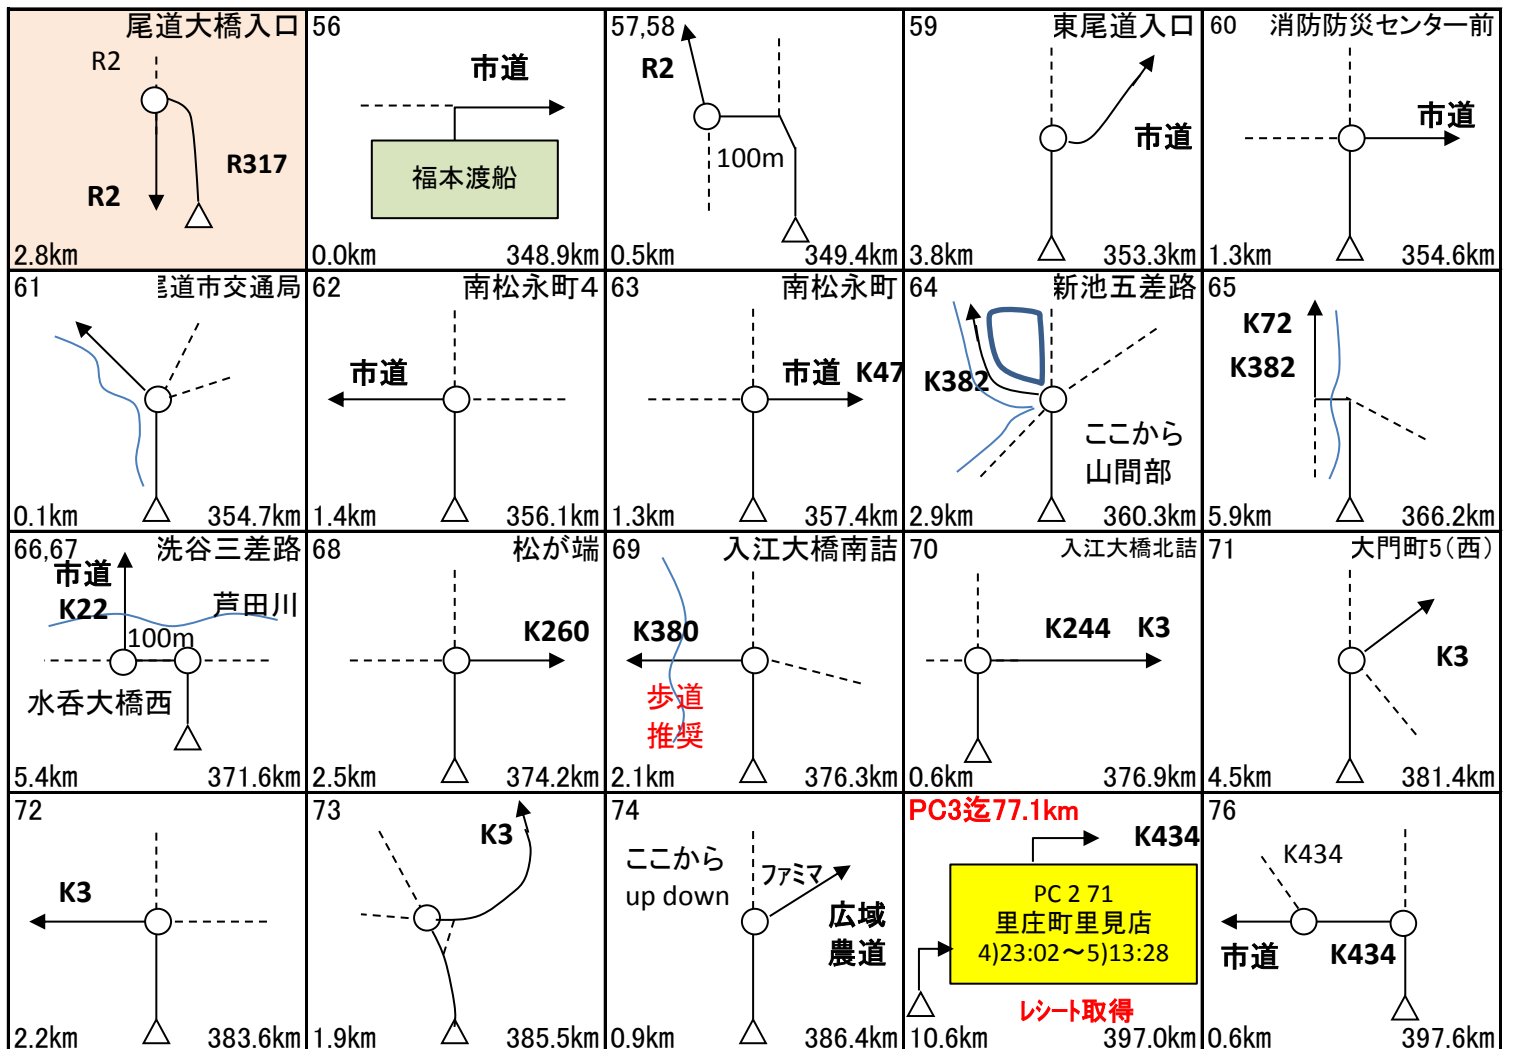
| 尾道大橋入口 R2 R317 R2 2.8km | 56 市道 福本渡船 0.0km 348.9km | 57,58 R2 100m 0.5km 349.4km | 59 東尾道入口 市道 3.8km 353.3km | 60 消防防災センター前 市道 1.3km 354.6km |
|---|---|---|---|---|
| 61 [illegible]道市交通局 0.1km 354.7km | 62 南松永町4 市道 1.4km 356.1km | 63 南松永町 市道 K47 1.3km 357.4km | 64 新池五差路 K382 ここから 山間部 2.9km 360.3km | 65 K72 K382 5.9km 366.2km |
| 66,67 洗谷三差路 市道 K22 芦田川 100m 水呑大橋西 5.4km 371.6km | 68 松が端 K260 2.5km 374.2km | 69 入江大橋南詰 K380 歩道 推奨 2.1km 376.3km | 70 入江大橋北詰 K244 K3 0.6km 376.9km | 71 大門町5（西） K3 4.5km 381.4km |
| 72 K3 2.2km 383.6km | 73 K3 1.9km 385.5km | 74 ここから up down ファミマ 広域 農道 0.9km 386.4km | PC3迄77.1km K434 PC 2 71 里庄町里見店 4)23:02～5)13:28 レシート取得 10.6km 397.0km | 76 K434 市道 K434 0.6km 397.6km |